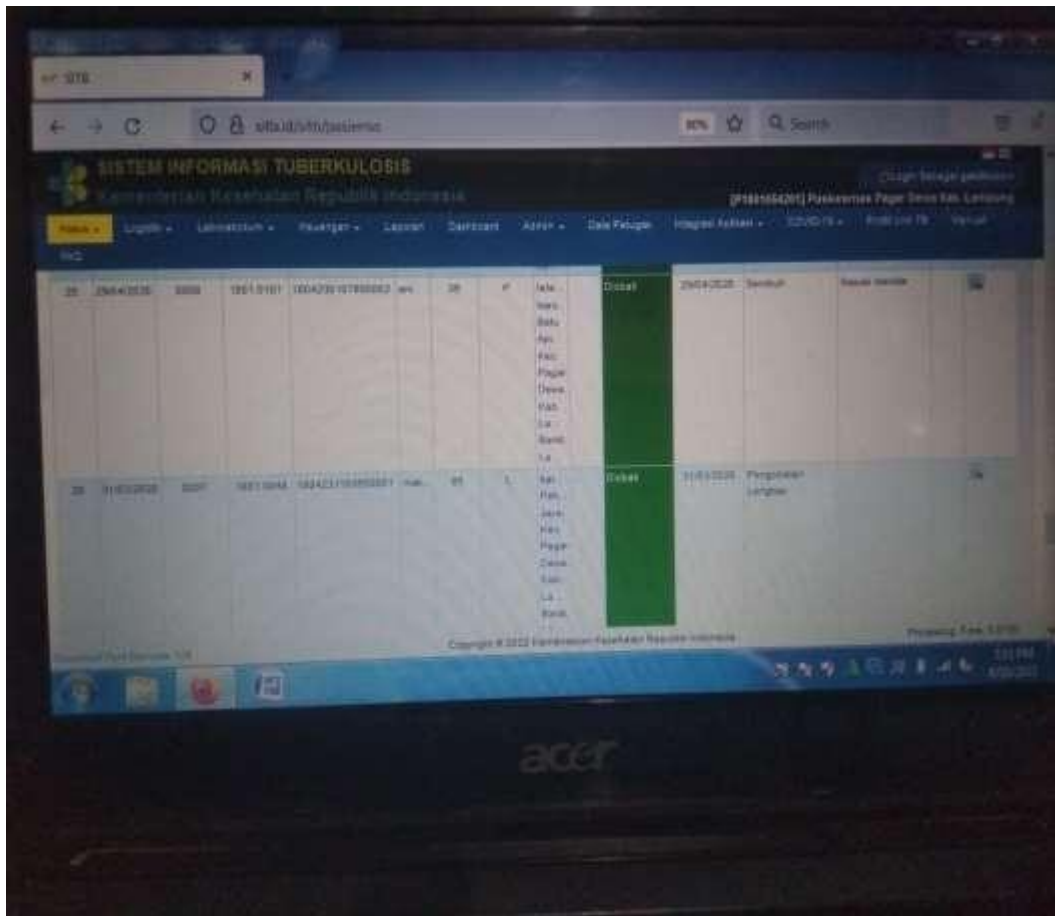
SITB

sitb.id/sitb/pasienso

80%

Search

SISTEM INFORMASI TUBERKULOSIS

Kementerian Kesehatan Republik Indonesia

[Login Sebagai petugas]

[P1801004201] Puskesmas Pagar Dewa Kab. Lampung

Pasien

Logistik

Laboratorium

Keuangan

Laporan

Dashboard

Admin

Data Petugas

Integrasi Aplikasi

SDGS

Kotak

Manual

FAQ

| 25 | 29/04/2020 | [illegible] | 1801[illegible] | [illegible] | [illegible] | 38 | P | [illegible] Batu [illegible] Kec. Pagar Dewa Kab. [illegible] | Diobati | 29/04/2020 | Sembuh | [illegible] | |
|---|---|---|---|---|---|---|---|---|---|---|---|---|---|
| 26 | 31/03/2020 | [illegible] | 1801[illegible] | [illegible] | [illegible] | 65 | L | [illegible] Kec. Pagar Dewa Kab. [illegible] | Diobati | 31/03/2020 | Pengobatan Lengkap | | |

Copyright © 2022 Kementerian Kesehatan Republik Indonesia

Processing Time: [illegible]

acer